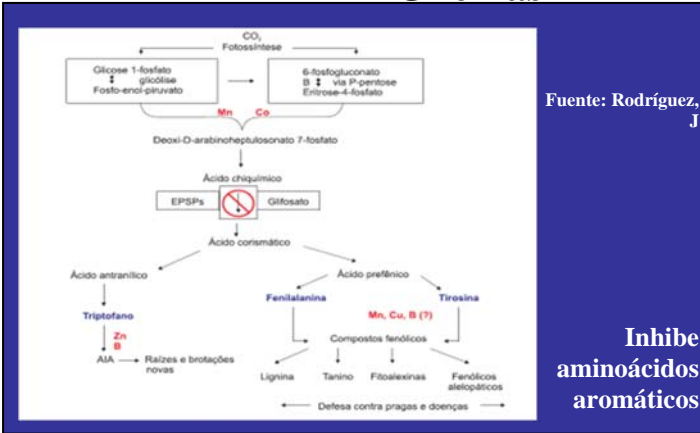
$CO_2$
Fotossíntese

Glicose 1-fosfato
glicólise
Fosfo-enol-piruvato

6-fosfogluconato
B via P-pentose
Eritrose-4-fosfato

Mn Co

Deoxi-D-arabinoheptulosonato 7-fosfato

Ácido chiquímico

EPSPs Glifosato

Ácido corismático

Ácido antranílico

Ácido prefênico

Triptofano

Fenilalanina

Tirosina

Zn
B

Mn, Cu, B (?)

Compostos fenólicos

AIA Raízes e brotações novas

Lignina Tanino Fitoalexinas Fenólicos alelopáticos

Defesa contra pragas e doenças

Fuente: Rodríguez, J

Inhibe aminoácidos aromáticos